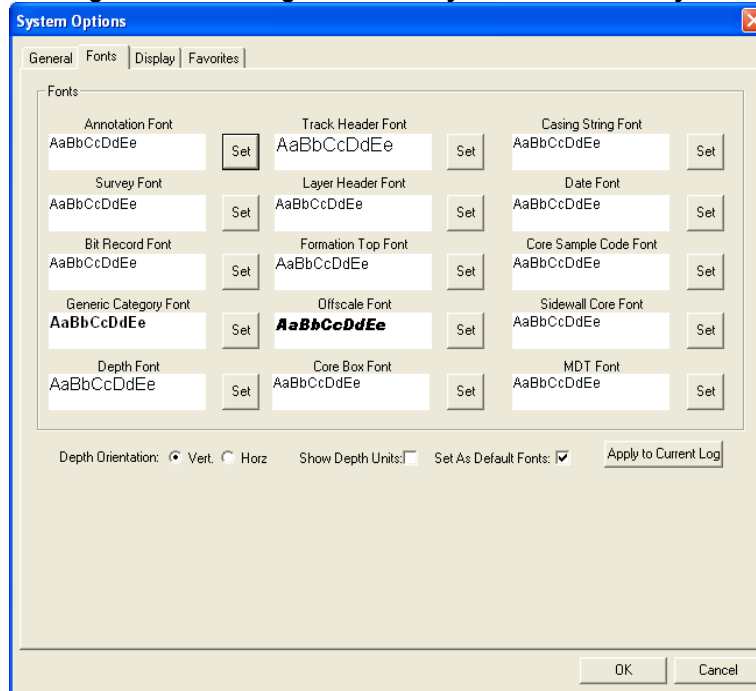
System Options

General | Fonts | Display | Favorites

Fonts

Annotation Font
AaBbCcDdEe
Set

Track Header Font
AaBbCcDdEe
Set

Casing String Font
AaBbCcDdEe
Set

Survey Font
AaBbCcDdEe
Set

Layer Header Font
AaBbCcDdEe
Set

Date Font
AaBbCcDdEe
Set

Bit Record Font
AaBbCcDdEe
Set

Formation Top Font
AaBbCcDdEe
Set

Core Sample Code Font
AaBbCcDdEe
Set

Generic Category Font
AaBbCcDdEe
Set

Offscale Font
AaBbCcDdEe
Set

Sidewall Core Font
AaBbCcDdEe
Set

Depth Font
AaBbCcDdEe
Set

Core Box Font
AaBbCcDdEe
Set

MDT Font
AaBbCcDdEe
Set

Depth Orientation: Vert. Horz   Show Depth Units:   Set As Default Fonts:   Apply to Current Log

OK   Cancel